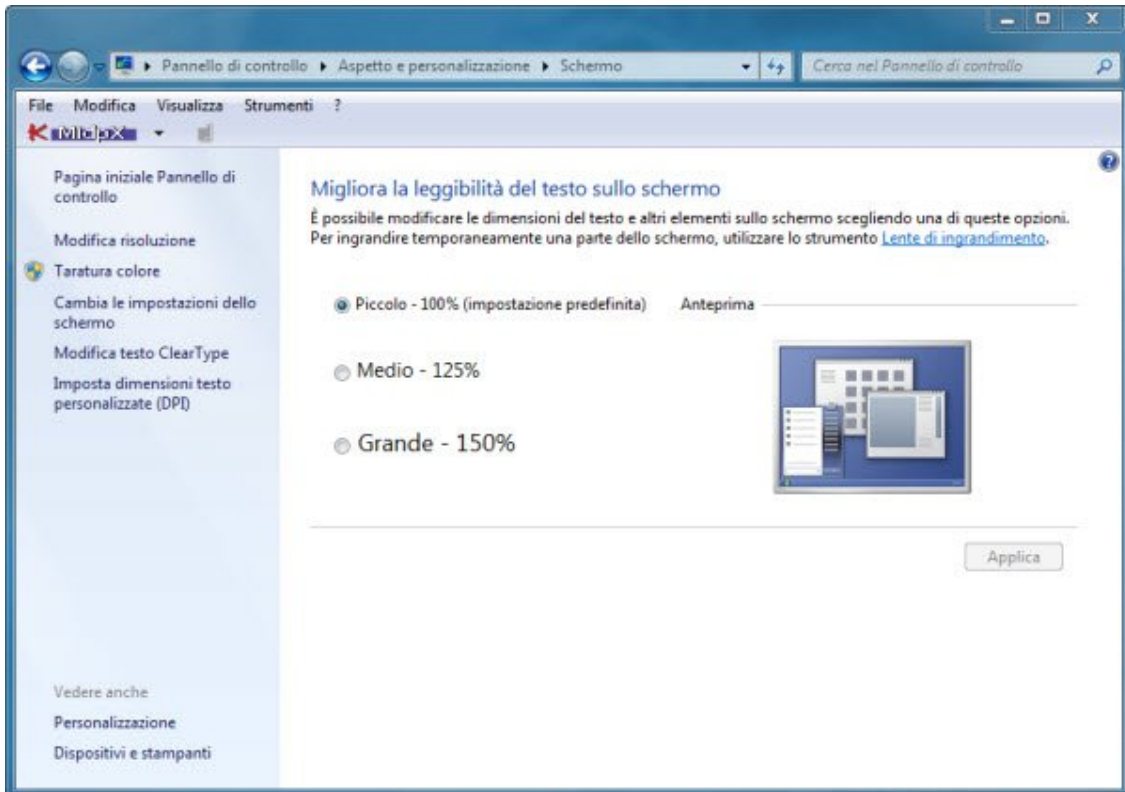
▸ Pannello di controllo ▸ Aspetto e personalizzazione ▸ Schermo

Cerca nel Pannello di controllo

File Modifica Visualizza Strumenti ?

MioDoX

Pagina iniziale Pannello di controllo

Modifica risoluzione

Taratura colore

Cambia le impostazioni dello schermo

Modifica testo ClearType

Imposta dimensioni testo personalizzate (DPI)

Vedere anche

Personalizzazione

Dispositivi e stampanti

Migliora la leggibilità del testo sullo schermo

È possibile modificare le dimensioni del testo e altri elementi sullo schermo scegliendo una di queste opzioni. Per ingrandire temporaneamente una parte dello schermo, utilizzare lo strumento Lente di ingrandimento.

Piccolo - 100% (impostazione predefinita)

Anteprima

Medio - 125%

Grande - 150%

Applica